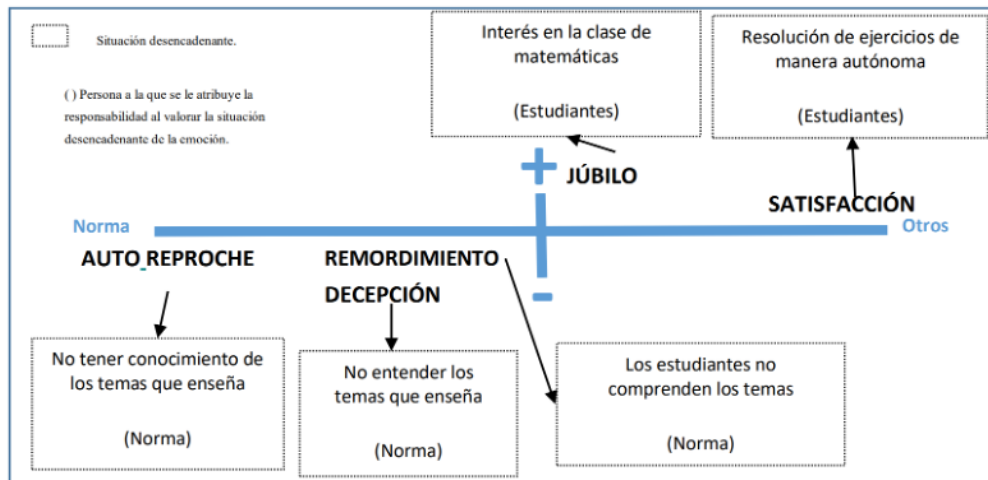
Situación desencadenante.

( ) Persona a la que se le atribuye la responsabilidad al valorar la situación desencadenante de la emoción.

Interés en la clase de matemáticas

(Estudiantes)

Resolución de ejercicios de manera autónoma

(Estudiantes)

+

JÚBILO

SATISFACCIÓN

Norma

Otros

AUTO REPROCHE

REMORDIMIENTO

DECEPCIÓN

-

No tener conocimiento de los temas que enseña

(Norma)

No entender los temas que enseña

(Norma)

Los estudiantes no comprenden los temas

(Norma)